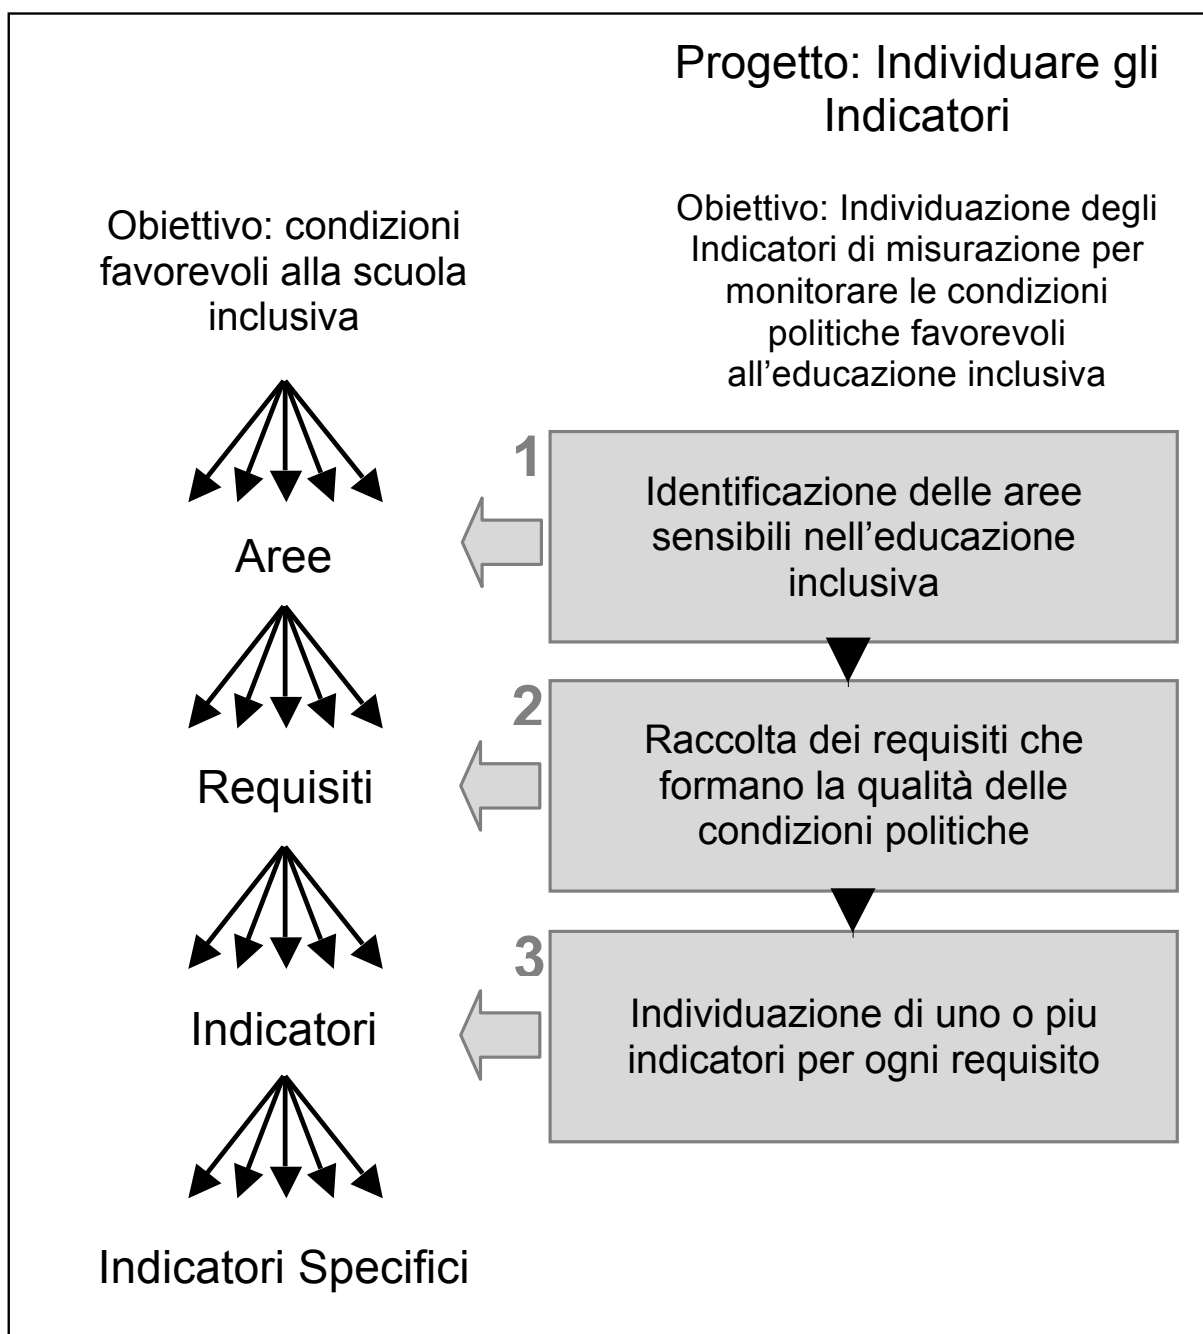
Progetto: Individuare gli Indicatori

Obiettivo: condizioni favorevoli alla scuola inclusiva

Obiettivo: Individuazione degli Indicatori di misurazione per monitorare le condizioni politiche favorevoli all'educazione inclusiva

1

Identificazione delle aree sensibili nell'educazione inclusiva

Aree

2

Raccolta dei requisiti che formano la qualità delle condizioni politiche

Requisiti

3

Individuazione di uno o piu indicatori per ogni requisito

Indicatori

Indicatori Specifici